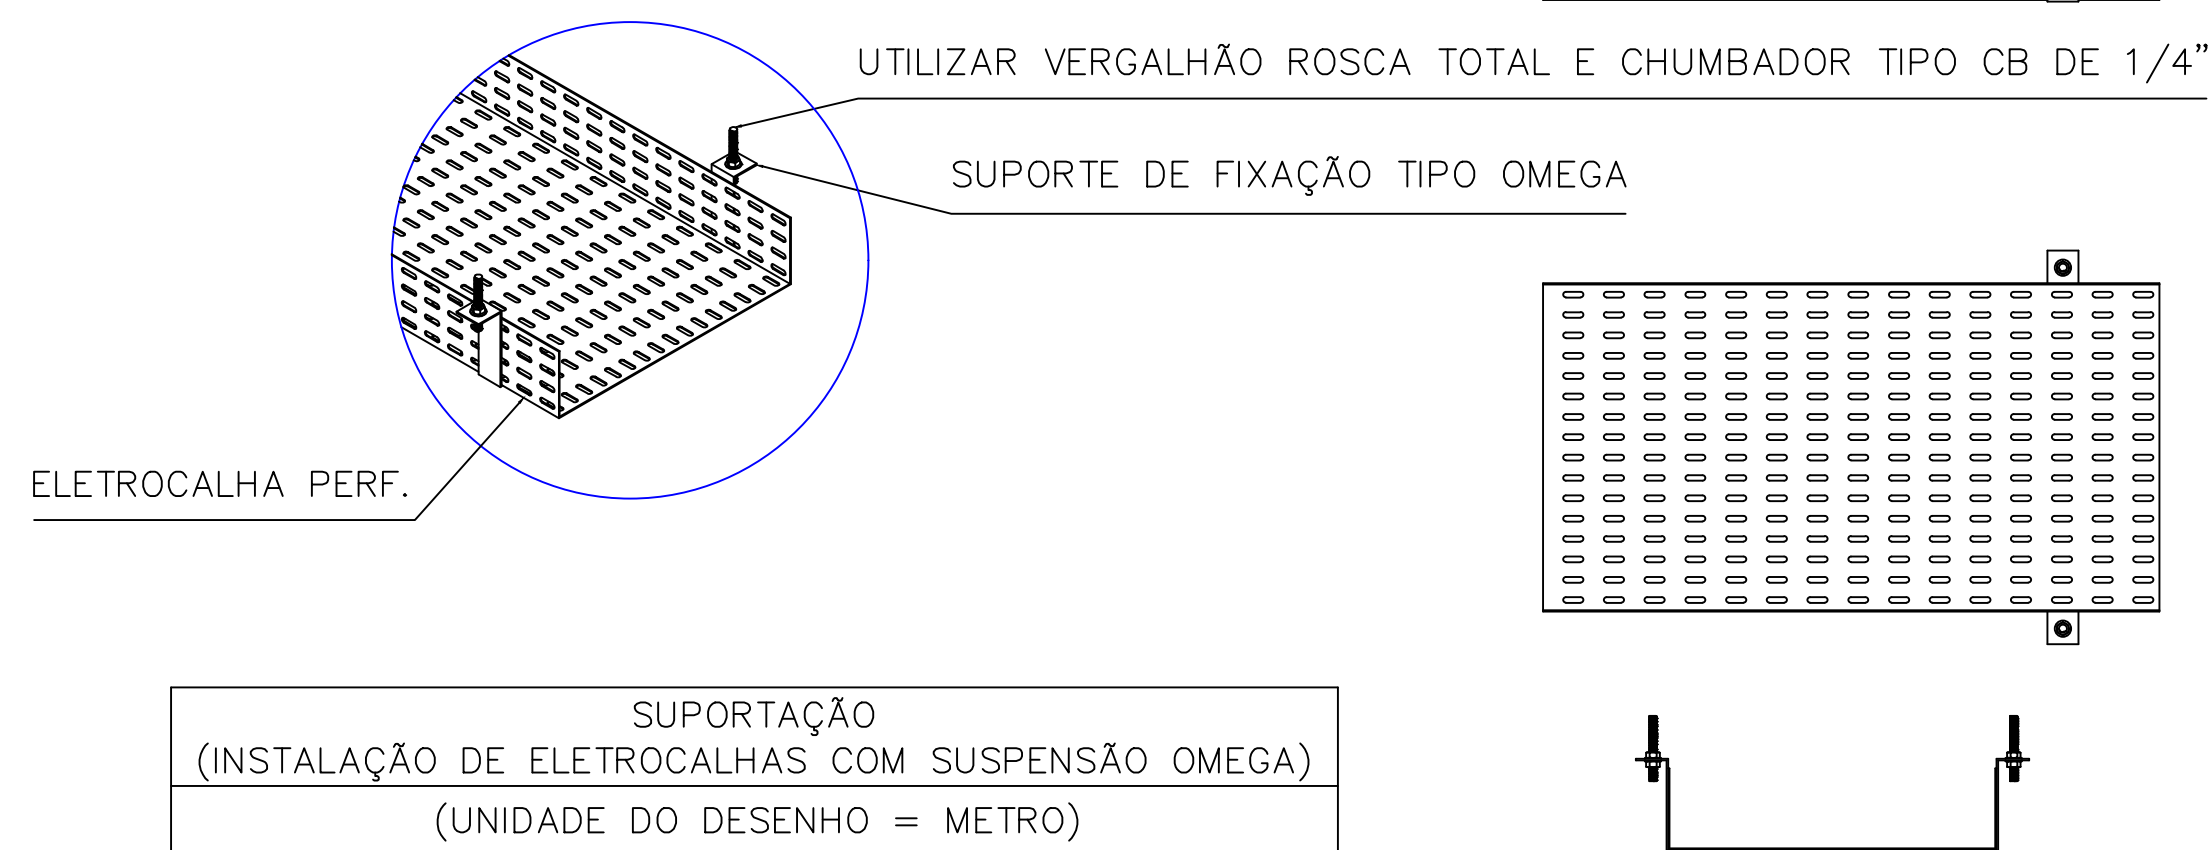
UTILIZAR VERGALHÃO ROSCA TOTAL E CHUMBADOR TIPO CB DE 1/4"

SUPORTE DE FIXAÇÃO TIPO OMEGA

ELETROCALHA PERF.

| SUPORTAÇÃO (INSTALAÇÃO DE ELETROCALHAS COM SUSPENSÃO OMEGA) |
|---|
| (UNIDADE DO DESENHO = METRO) |